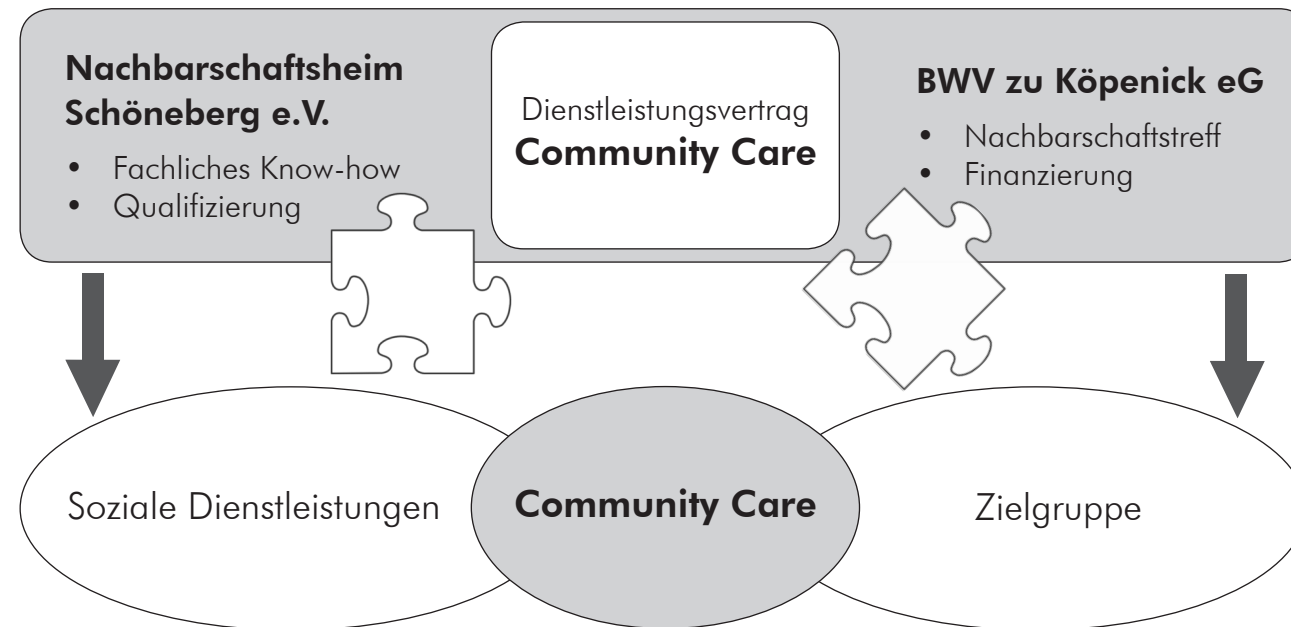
Nachbarschaftsheim Schöneberg e.V.

- Fachliches Know-how
- Qualifizierung

Dienstleistungsvertrag
Community Care

BWV zu Köpenick eG

- Nachbarschaftstreff
- Finanzierung

Soziale Dienstleistungen

Community Care

Zielgruppe